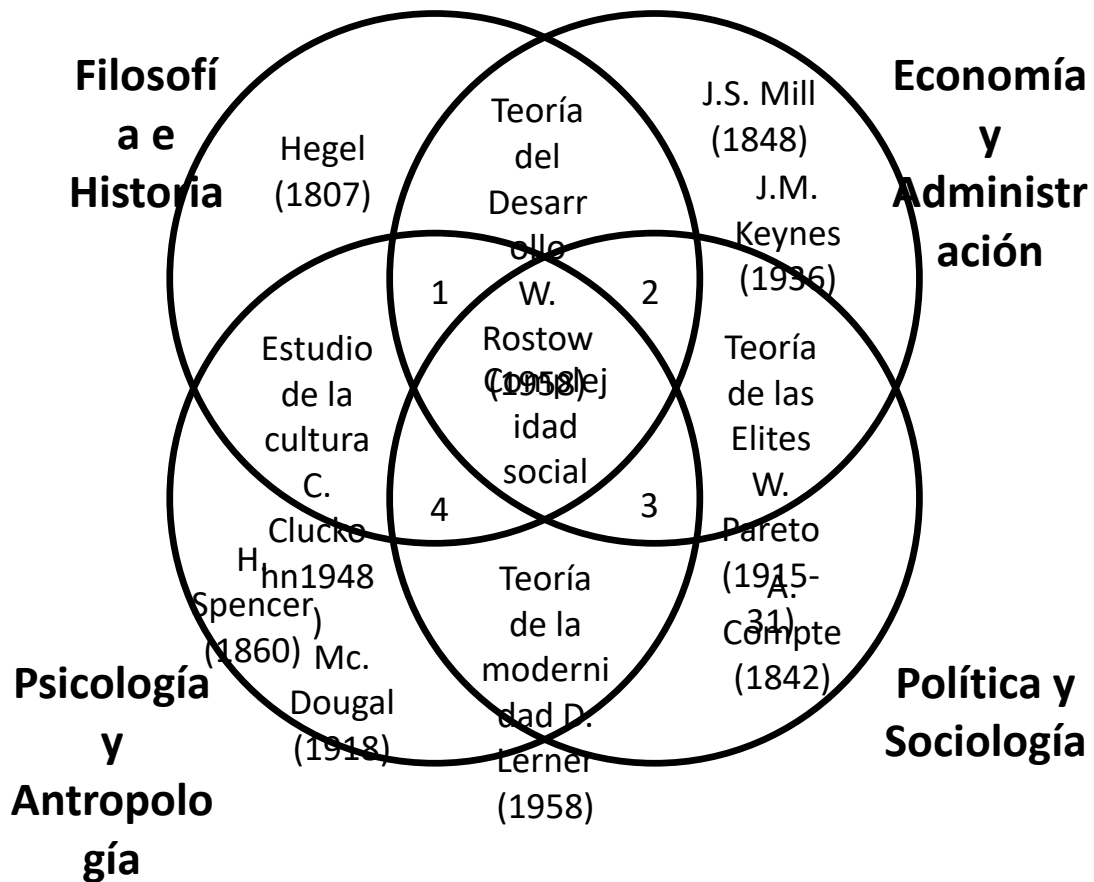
Filosofía e Historia

Hegel (1807)

Teoría del Desarrollo W. Rostow (1958)

J.S. Mill (1848)

J.M. Keynes (1936)

Economía y Administración

1

2

Estudio de la cultura C. Cluckohn1948)

Complejidad social

Teoría de las Elites W. Pareto (1915-31)

4

3

H Spencer (1860)

Mc. Dougal (1918)

Teoría de la modernidad D. Lerner (1958)

A. Compte (1842)

Psicología y Antropología

Política y Sociología